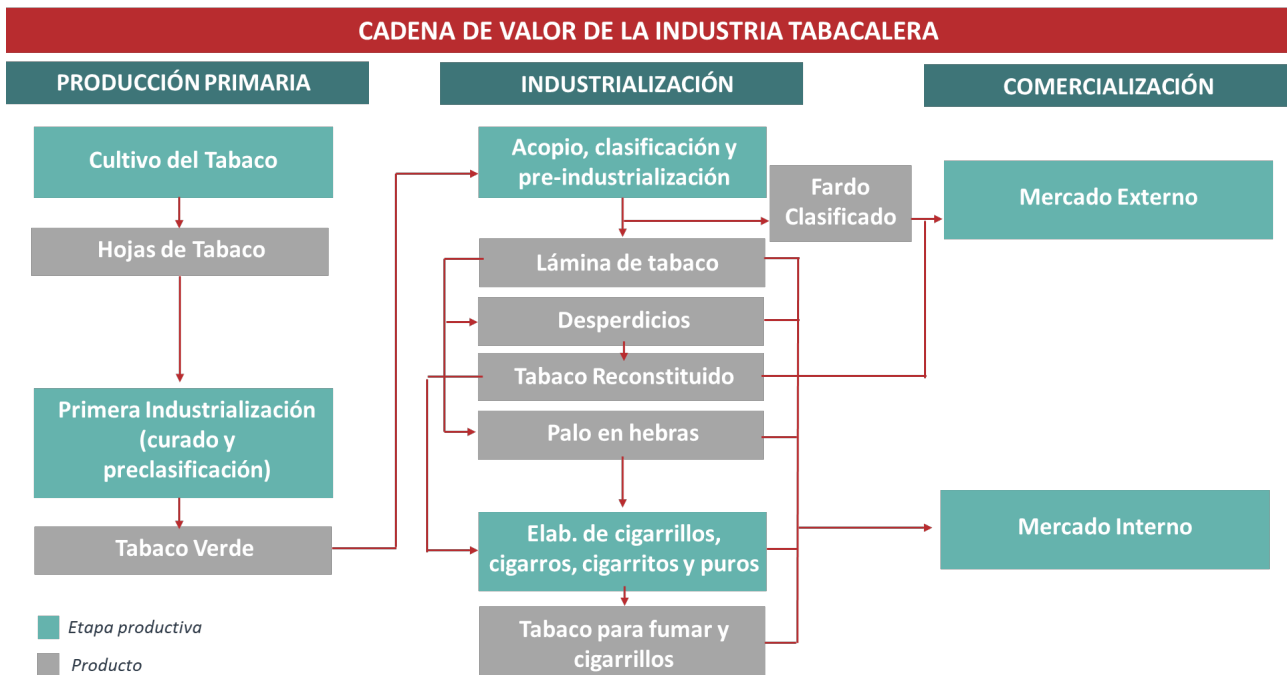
CADENA DE VALOR DE LA INDUSTRIA TABACALERA

PRODUCCIÓN PRIMARIA

INDUSTRIALIZACIÓN

COMERCIALIZACIÓN

Cultivo del Tabaco

Hojas de Tabaco

Primera Industrialización (curado y preclasificación)

Tabaco Verde

Acopio, clasificación y pre-industrialización

Fardo Clasificado

Mercado Externo

Lámina de tabaco

Desperdicios

Tabaco Reconstituido

Palo en hebras

Elab. de cigarrillos, cigarros, cigarritos y puros

Mercado Interno

Tabaco para fumar y cigarrillos

Etapa productiva

Producto